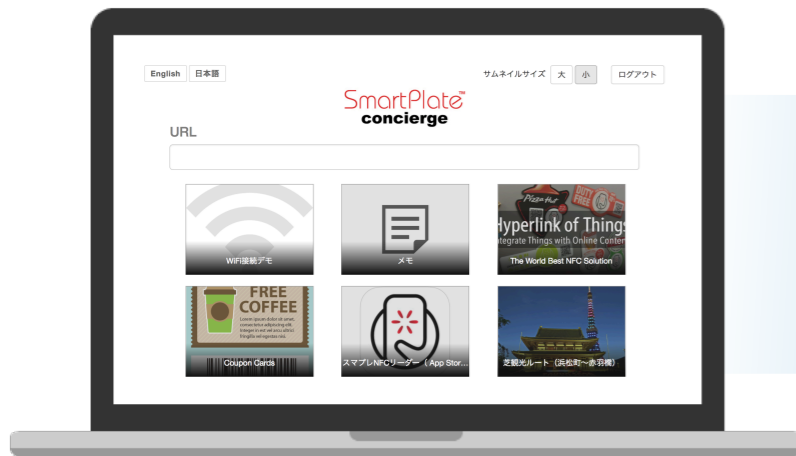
English 日本語

サムネイルサイズ 大 小 ログアウト

SmartPlate™
concierge

URL

WiFi接続デモ

メモ

Hyperlink of Things
ntegrate Things with Online Conter
The World Best NFC Solution

FREE COFFEE
Coupon Cards

スマプレNFCリーダー（App Stor...

芝観光ルート（浜松町〜赤羽橋）